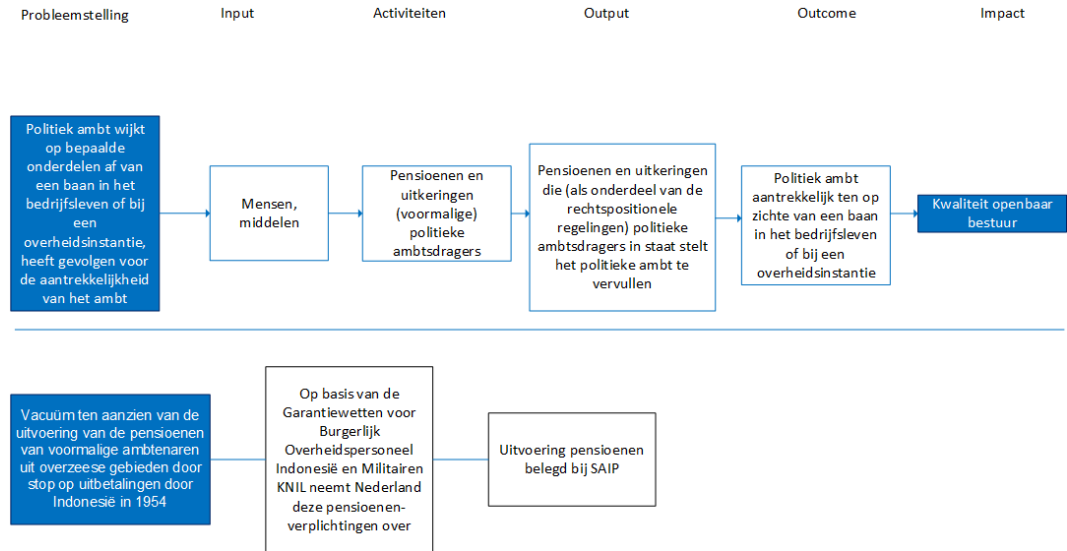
Probleemstelling

Input

Activiteiten

Output

Outcome

Impact

Politiek ambt wijkt op bepaalde onderdelen af van een baan in het bedrijfsleven of bij een overheidsinstantie, heeft gevolgen voor de aantrekkelijkheid van het ambt

Mensen, middelen

Pensioenen en uitkeringen (voormalige) politieke ambtsdragers

Pensioenen en uitkeringen die (als onderdeel van de rechtspositionele regelingen) politieke ambtsdragers in staat stelt het politieke ambt te vervullen

Politiek ambt aantrekkelijk ten op zichte van een baan in het bedrijfsleven of bij een overheidsinstantie

Kwaliteit openbaar bestuur

Vacuüm ten aanzien van de uitvoering van de pensioenen van voormalige ambtenaren uit overzeese gebieden door stop op uitbetalingen door Indonesië in 1954

Op basis van de Garantiewetten voor Burgerlijk Overheidspersoneel Indonesië en Militairen KNIL neemt Nederland deze pensioenenverplichtingen over

Uitvoering pensioenen belegd bij SAIP